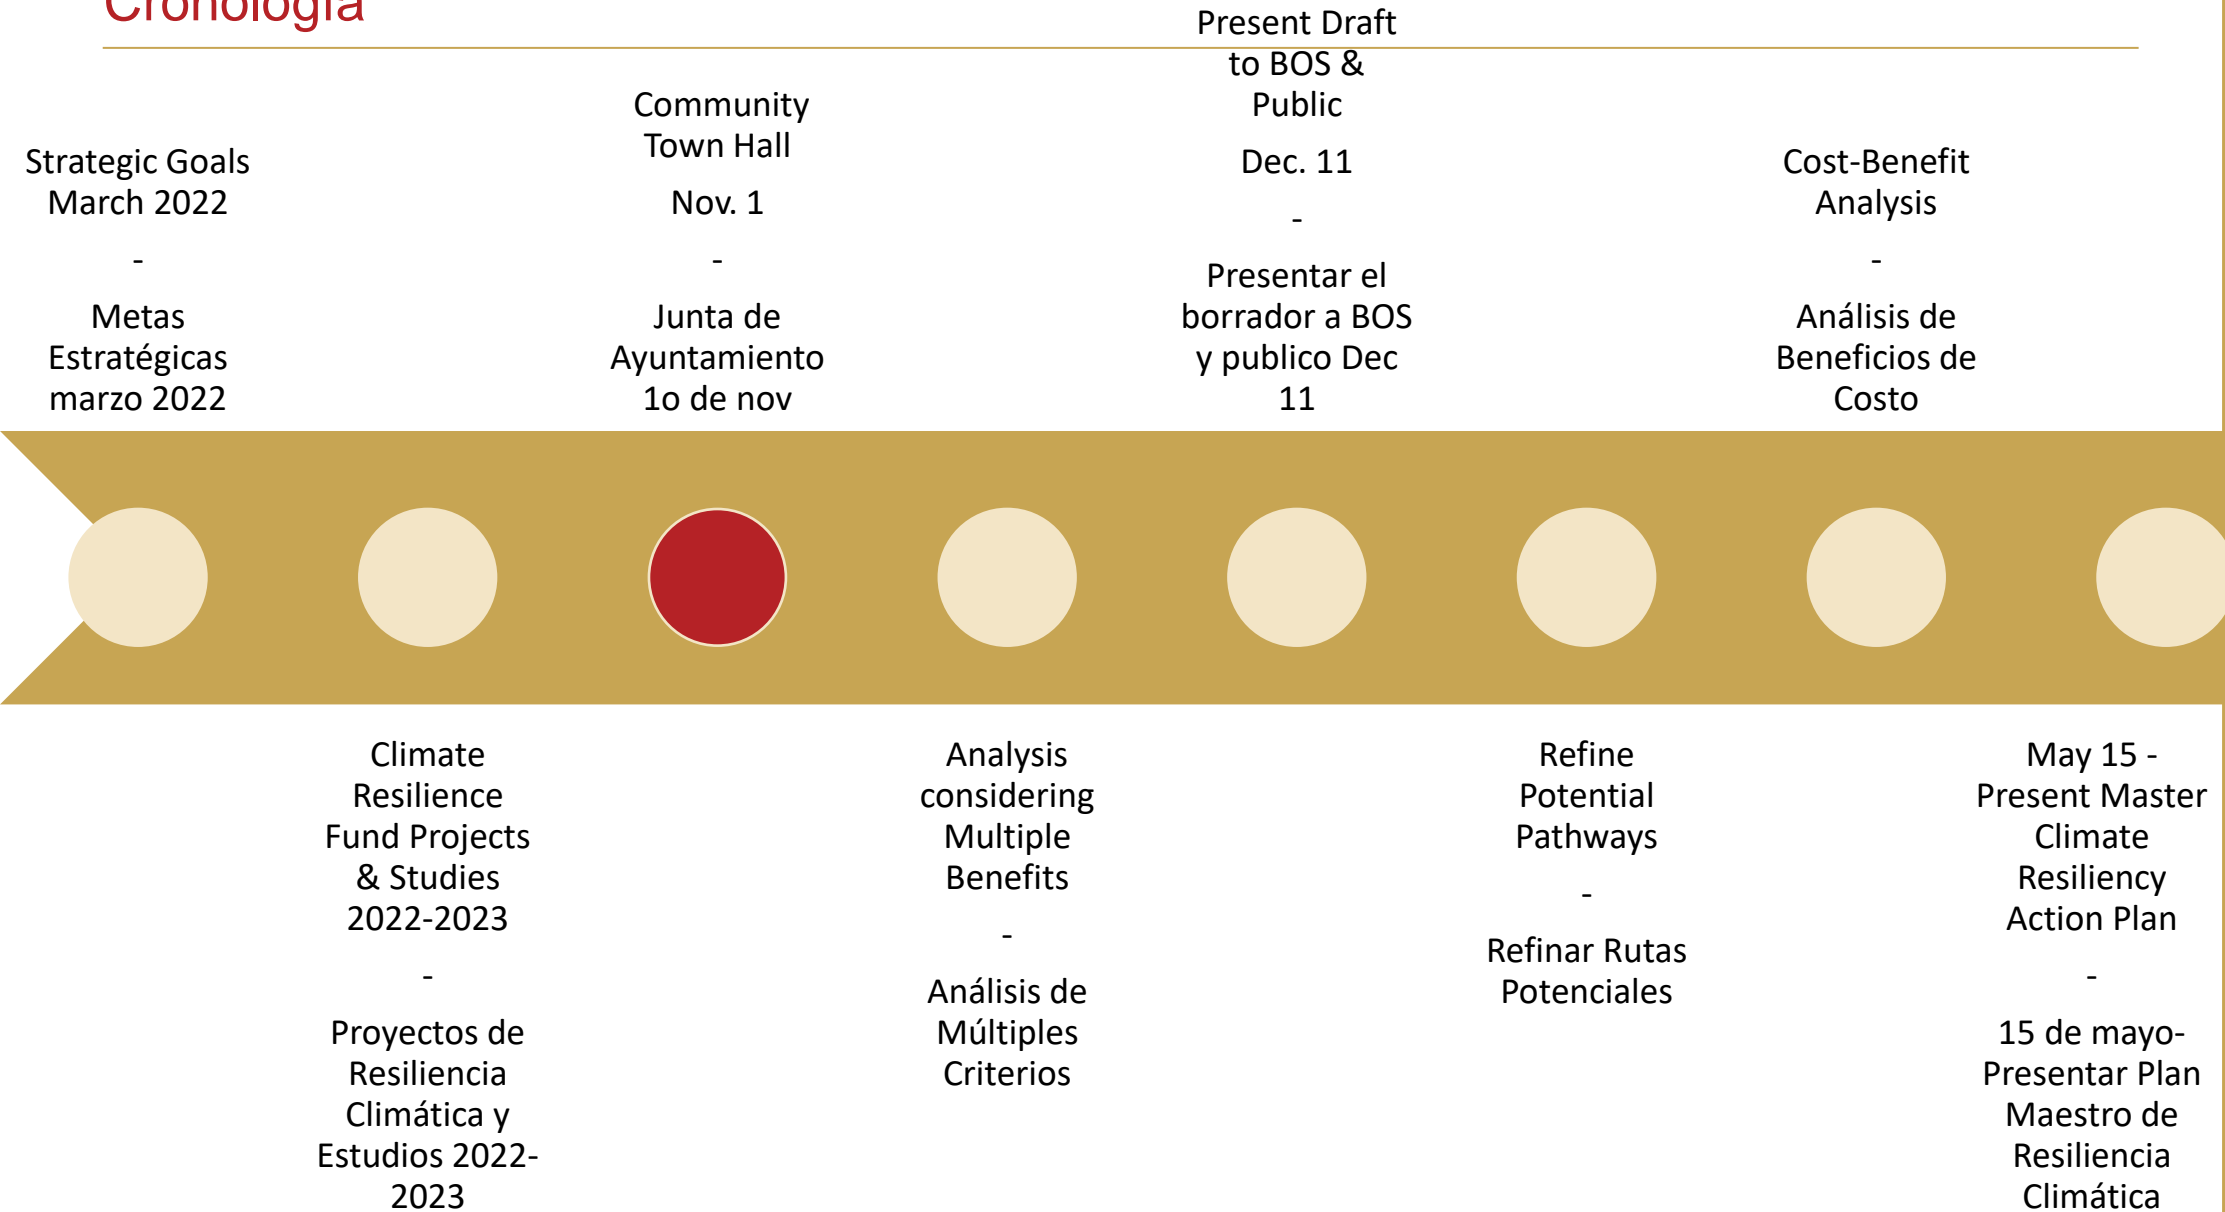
Cronología

Strategic Goals March 2022

-

Metas Estratégicas marzo 2022

Community Town Hall

Nov. 1

-

Junta de Ayuntamiento 1o de nov

Present Draft to BOS & Public

Dec. 11

-

Presentar el borrador a BOS y publico Dec 11

Cost-Benefit Analysis

-

Análisis de Beneficios de Costo

Climate Resilience Fund Projects & Studies 2022-2023

-

Proyectos de Resiliencia Climática y Estudios 2022-2023

Analysis considering Multiple Benefits

-

Análisis de Múltiples Criterios

Refine Potential Pathways

-

Refinar Rutas Potenciales

May 15 - Present Master Climate Resiliency Action Plan

-

15 de mayo- Presentar Plan Maestro de Resiliencia Climática